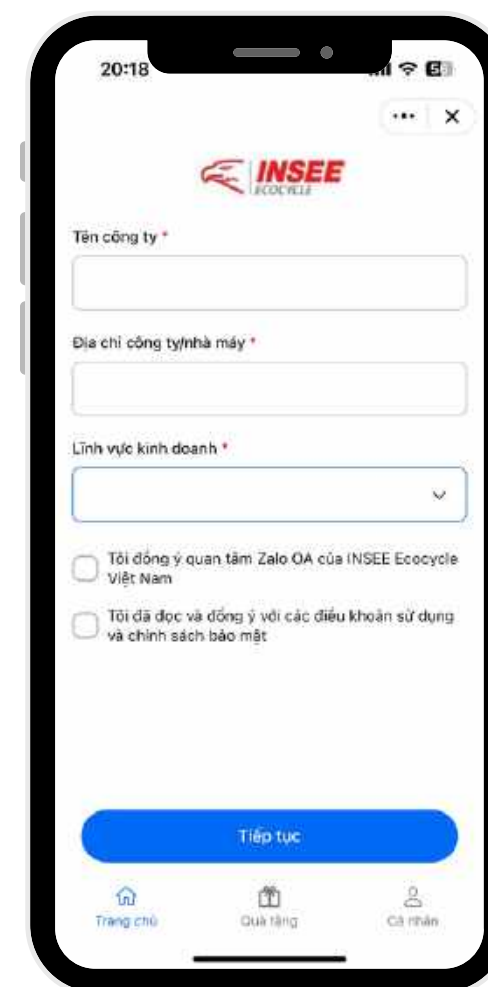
20:18

INSEE
ECOCYCLE

Tên công ty *

Địa chỉ công ty/nhà máy *

Lĩnh vực kinh doanh *

Tôi đồng ý quan tâm Zalo OA của INSEE Ecocycle Việt Nam

Tôi đã đọc và đồng ý với các điều khoản sử dụng và chính sách bảo mật

Tiếp tục

Trang chủ
Quà tặng
Cá nhân